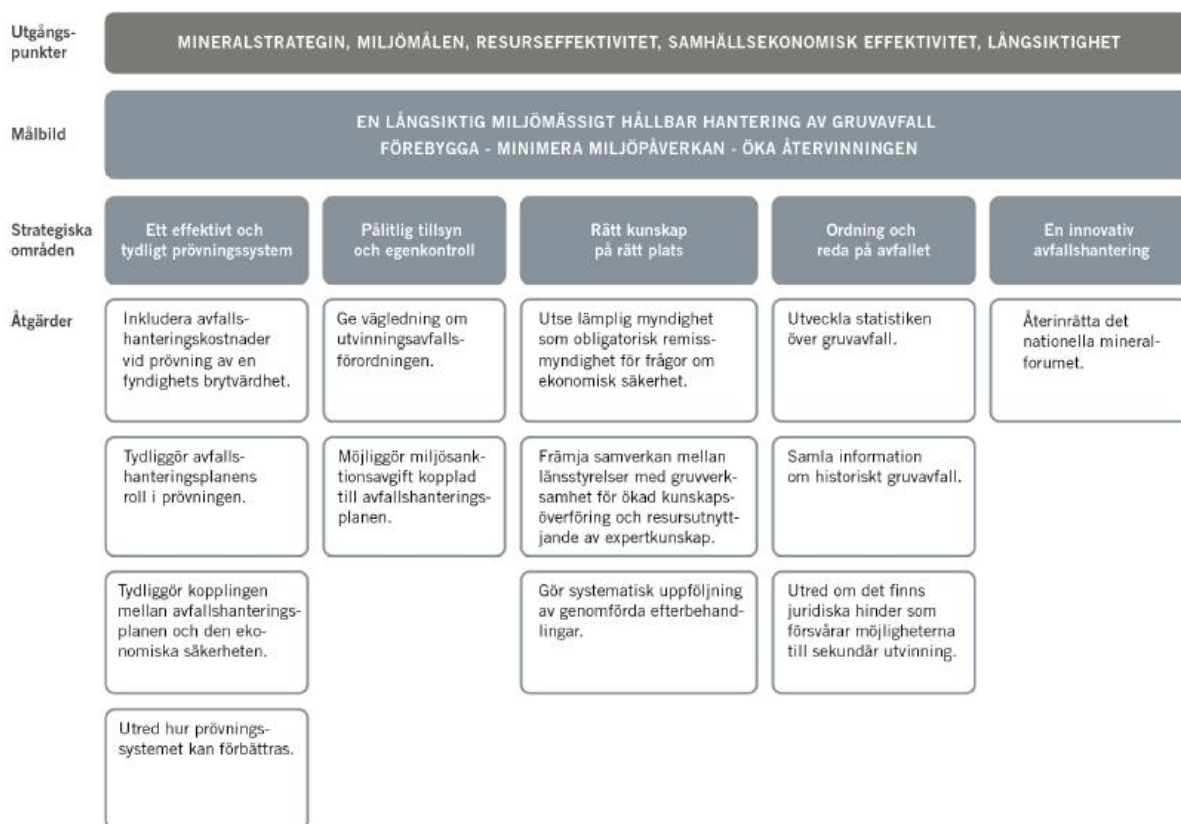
Utgångspunkter

MINERALSTRATEGIN, MILJÖMÅLEN, RESURSEFFEKTIVITET, SAMHÄLLSEKONOMISK EFFEKTIVITET, LÅNGSIKTIGHET

Målbild

EN LÅNGSIKTIG MILJÖMÄSSIGT HÅLLBAR HANTERING AV GRUVAVFALL
FÖREBYGGA - MINIMERA MILJÖPÅVERKAN - ÖKA ÅTERVINNINGEN

Strategiska områden

Ett effektivt och tydligt prövningssystem

Pålitlig tillsyn och egenkontroll

Rätt kunskap på rätt plats

Ordning och reda på avfallet

En innovativ avfallshantering

Åtgärder

Inkludera avfallshanteringskostnader vid prövning av en fyndighets brytvärdhet.

Tydliggör avfallshanteringsplanens roll i prövningen.

Tydliggör kopplingen mellan avfallshanteringsplanen och den ekonomiska säkerheten.

Utred hur prövningssystemet kan förbättras.

Ge vägledning om utvinningsavfallsförordningen.

Möjliggör miljösanktionsavgift kopplad till avfallshanteringsplanen.

Utse lämplig myndighet som obligatorisk remissmyndighet för frågor om ekonomisk säkerhet.

Främja samverkan mellan länsstyrelser med gruvverksamhet för ökad kunskapsöverföring och resursutnyttjande av expertkunskap.

Gör systematisk uppföljning av genomförda efterbehandlingar.

Utveckla statistiken över gruvavfall.

Samla information om historiskt gruvavfall.

Utred om det finns juridiska hinder som försvårar möjligheterna till sekundär utvinning.

Återinrätta det nationella mineralforumet.